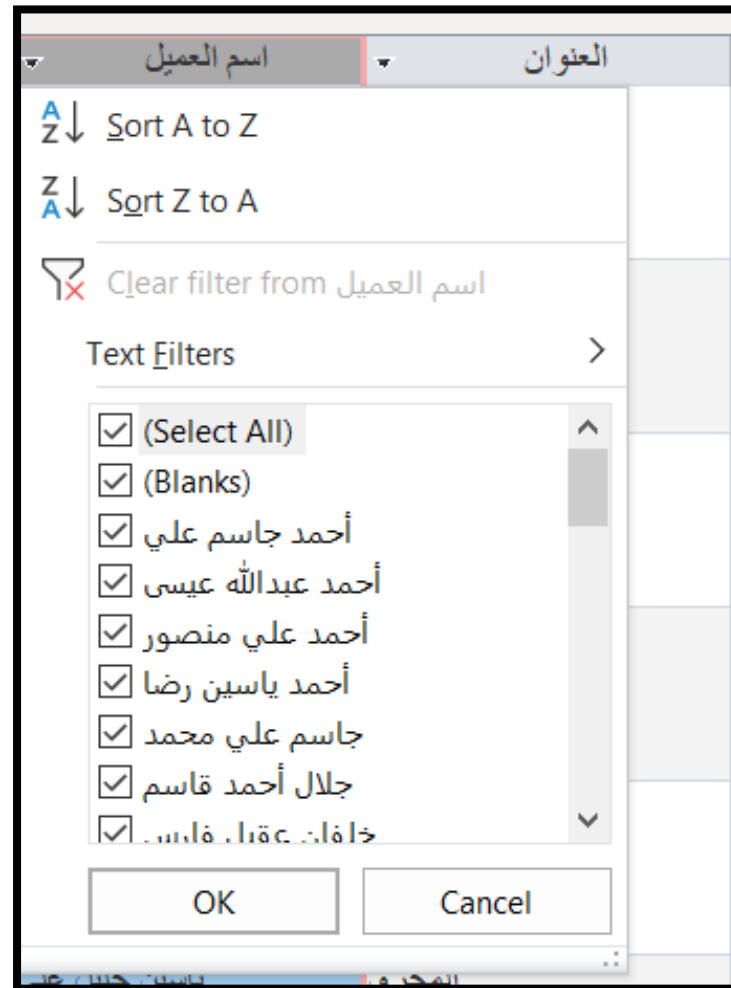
اسم العميل
العنوان
Sort A to Z
Sort Z to A
Clear filter from اسم العميل
Text Filters
(Select All)
(Blanks)
أحمد جاسم علي
أحمد عبدالله عيسى
أحمد علي منصور
أحمد ياسين رضا
جاسم علي محمد
جلال أحمد قاسم
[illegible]
OK
Cancel
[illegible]